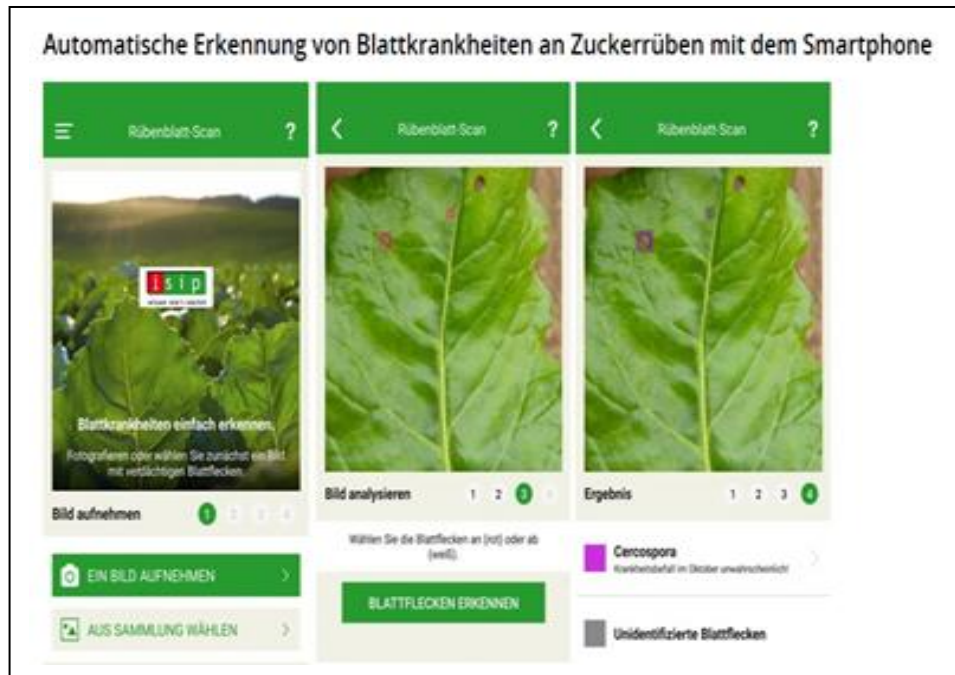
Automatische Erkennung von Blattkrankheiten an Zuckerrüben mit dem Smartphone

Rübenblatt-Scan ?

isip

Blattkrankheiten einfach erkennen.

Fotografieren oder wählen Sie zunächst ein Bild mit verdächtigen Blattflecken.

Bild aufnehmen 1 2 3 4

EIN BILD AUFNEHMEN

AUS SAMMLUNG WÄHLEN

Rübenblatt-Scan ?

Bild analysieren 1 2 3 4

Wählen Sie die Blattflecken an (rot) oder ab (weiß).

BLATTFLECKEN ERKENNEN

Rübenblatt-Scan ?

Ergebnis 1 2 3 4

Cercospora
Krankheitsbefall im Oktober unwahrscheinlich!

Unidentifizierte Blattflecken